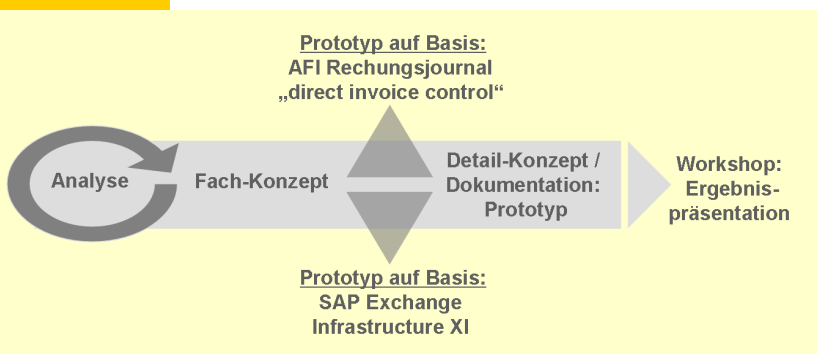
Prototyp auf Basis:
AFI Rechungsjournal
„direct invoice control“

Analyse

Fach-Konzept

Detail-Konzept / Dokumentation: Prototyp

Workshop: Ergebnispräsentation

Prototyp auf Basis:
SAP Exchange Infrastructure XI